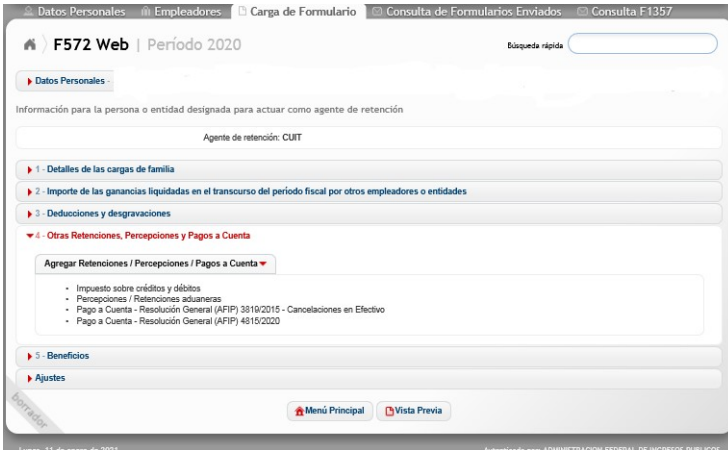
Datos Personales | Empleadores | Carga de Formulario | Consulta de Formularios Enviados | Consulta F1357

F572 Web | Período 2020

Búsqueda rápida

Datos Personales -

Información para la persona o entidad designada para actuar como agente de retención

Agente de retención: CUIT

1 - Detalles de las cargas de familia

2 - Importe de las ganancias liquidadas en el transcurso del período fiscal por otros empleadores o entidades

3 - Deducciones y desgravaciones

4 - Otras Retenciones, Percepciones y Pagos a Cuenta

Agregar Retenciones / Percepciones / Pagos a Cuenta

- Impuesto sobre créditos y débitos
- Percepciones / Retenciones aduaneras
- Pago a Cuenta - Resolución General (AFIP) 3819/2015 - Cancelaciones en Efectivo
- Pago a Cuenta - Resolución General (AFIP) 4815/2020

5 - Beneficios

Ajustes

borrador

Menú Principal | Vista Previa

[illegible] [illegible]